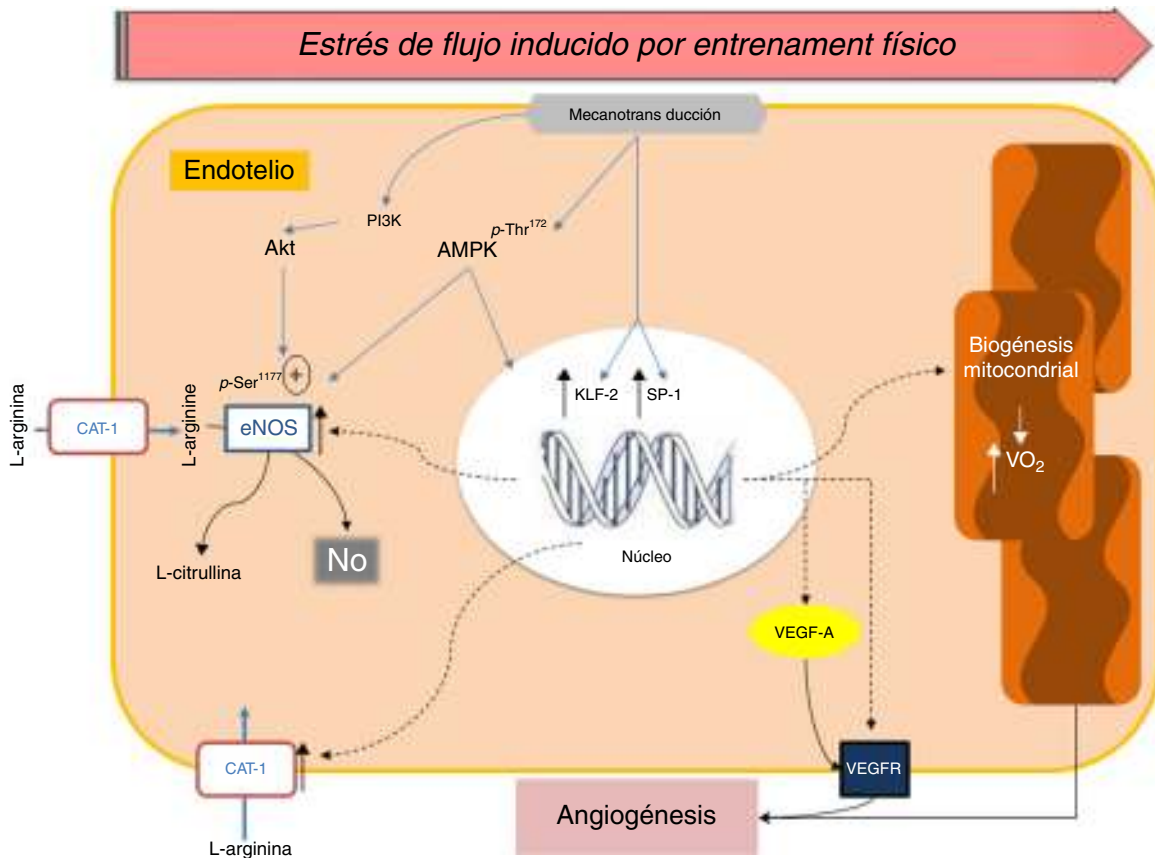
Estrés de flujo inducido por entrenament físico

Mecanotrans ducción

Endotelio

PI3K

Akt

$p$-Thr$^{172}$

AMPK

$p$-Ser$^{1177}$ +

L-arginina

CAT-1

L-arginine

eNOS

KLF-2

SP-1

Biogénesis mitocondrial

VO$_2$

L-citrullina

No

Núcleo

VEGF-A

CAT-1

VEGFR

Angiogénesis

L-arginina